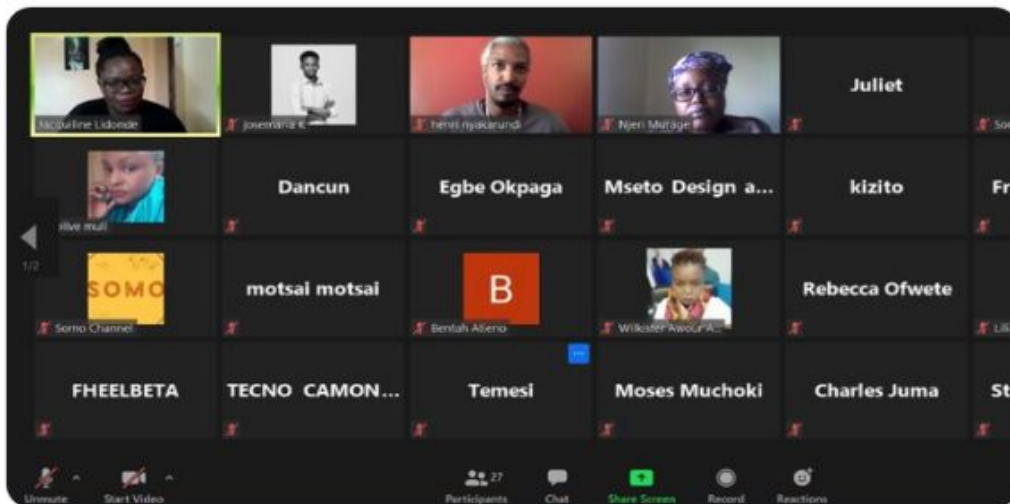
Jacquline Lidonde
Josemaria K
henri nyakarundi
Njeri Mutage
Juliet
So
olive muli
Dancun
Egbe Okpaga
Mseto Design a...
kizito
Fr
1/2
SOMO
Somo Channel
motsai motsai
B
Beatrice Atieno
Wilkister Awour A...
Rebecca Ofwete
Lil
FHEELBETA
TECNO CAMON...
Temesi
Moses Muchoki
Charles Juma
St
Unmute
Start Video
27
Participants
Chat
Share Screen
Record
Reactions